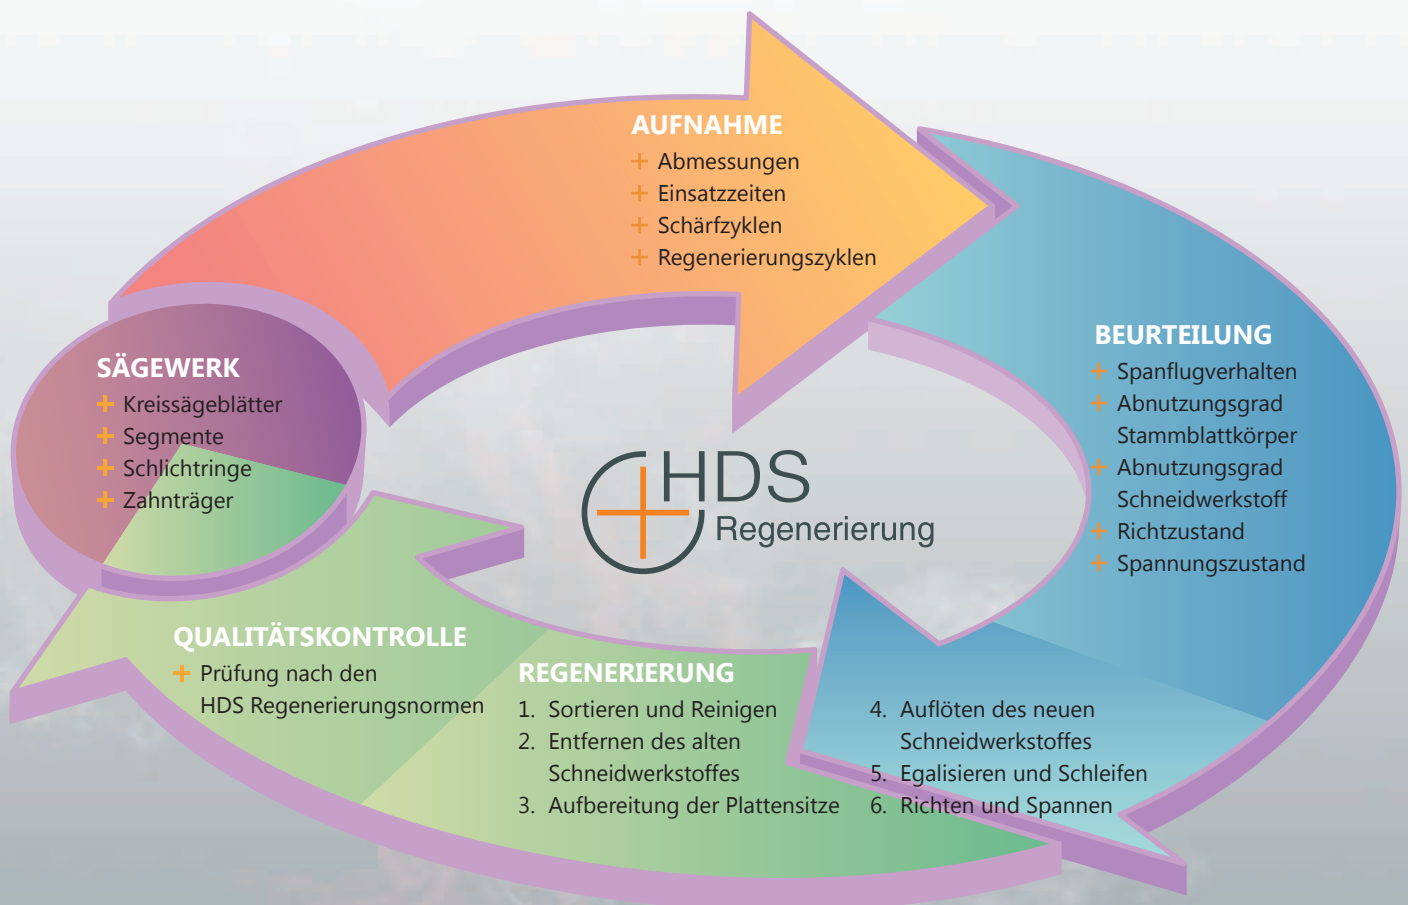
AUFNAHME
+ Abmessungen
+ Einsatzzeiten
+ Schärfzyklen
+ Regenerierungszyklen

BEURTEILUNG
+ Spanflugverhalten
+ Abnutzungsgrad Stammblattkörper
+ Abnutzungsgrad Schneidwerkstoff
+ Richtzustand
+ Spannungszustand

SÄGEWERK
+ Kreissägeblätter
+ Segmente
+ Schlichtringe
+ Zahnträger

HDS Regenerierung

QUALITÄTSKONTROLLE
+ Prüfung nach den HDS Regenerierungsnormen

REGENERIERUNG
1. Sortieren und Reinigen
2. Entfernen des alten Schneidwerkstoffes
3. Aufbereitung der Plattensitze
4. Auflöten des neuen Schneidwerkstoffes
5. Egalisieren und Schleifen
6. Richten und Spannen